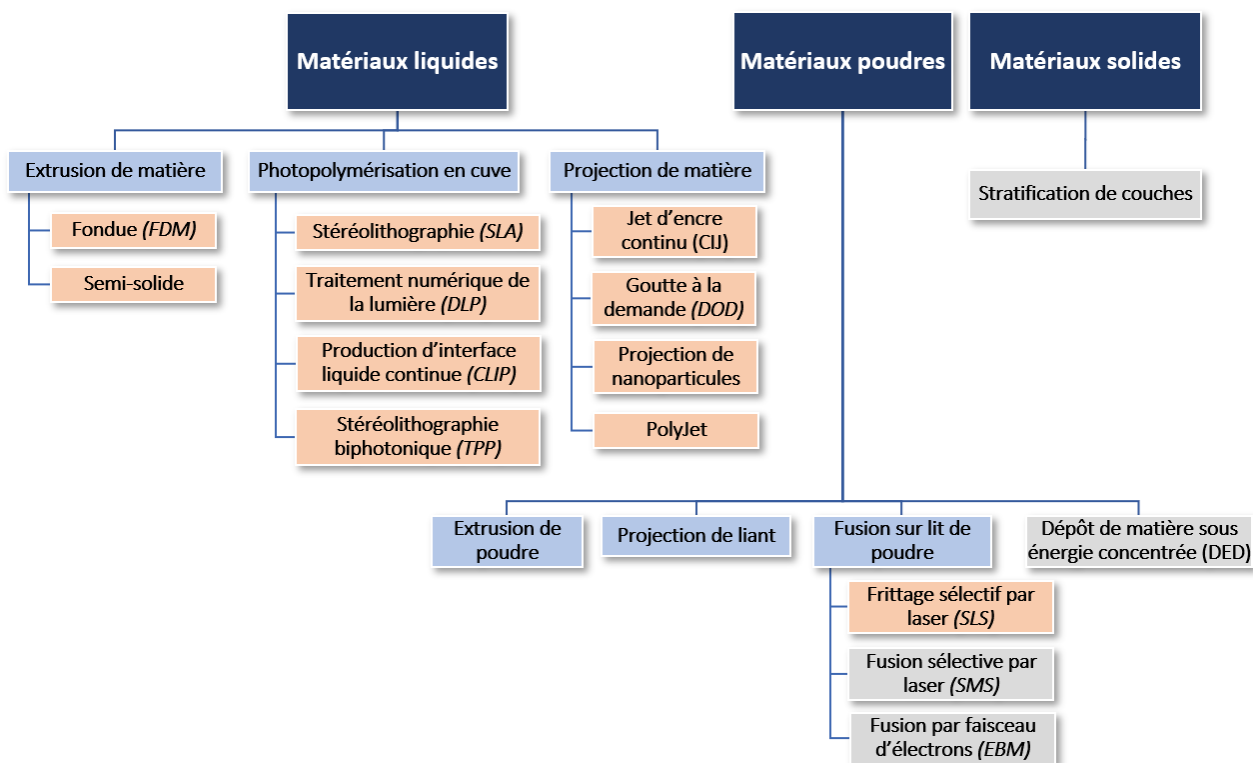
Matériaux liquides

Extrusion de matière

Fondue *(FDM)*

Semi-solide

Photopolymérisation en cuve

Stéréolithographie *(SLA)*

Traitement numérique de la lumière *(DLP)*

Production d'interface liquide continue *(CLIP)*

Stéréolithographie biphotonique *(TPP)*

Projection de matière

Jet d'encre continu (CIJ)

Goutte à la demande *(DOD)*

Projection de nanoparticules

PolyJet

Matériaux poudres

Extrusion de poudre

Projection de liant

Fusion sur lit de poudre

Frittage sélectif par laser *(SLS)*

Fusion sélective par laser *(SMS)*

Fusion par faisceau d'électrons *(EBM)*

Dépôt de matière sous énergie concentrée (DED)

Matériaux solides

Stratification de couches